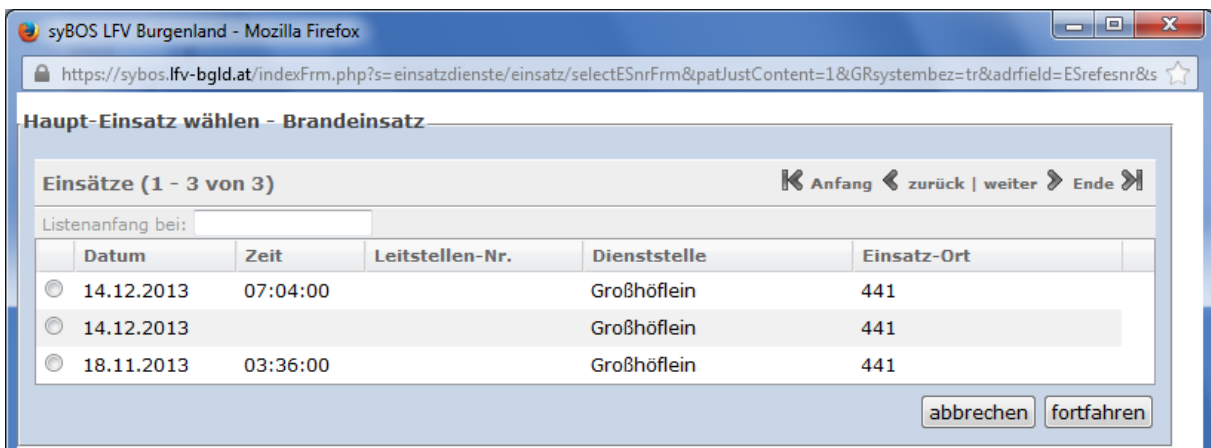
syBOS LFV Burgenland - Mozilla Firefox

https://sybos.lfv-bgld.at/indexFrm.php?s=einsatzdienste/einsatz/selectESnrFrm&patJustContent=1&GRsystembez=tr&adrfield=ESrefesnr&s

Haupt-Einsatz wählen - Brandeinsatz

Einsätze (1 - 3 von 3)

Anfang zurück | weiter Ende

Listenanfang bei:

| | Datum | Zeit | Leitstellen-Nr. | Dienststelle | Einsatz-Ort |
|---|---|---|---|---|---|
| | 14.12.2013 | 07:04:00 | | Großhöflein | 441 |
| | 14.12.2013 | | | Großhöflein | 441 |
| | 18.11.2013 | 03:36:00 | | Großhöflein | 441 |

abbrechen fortfahren